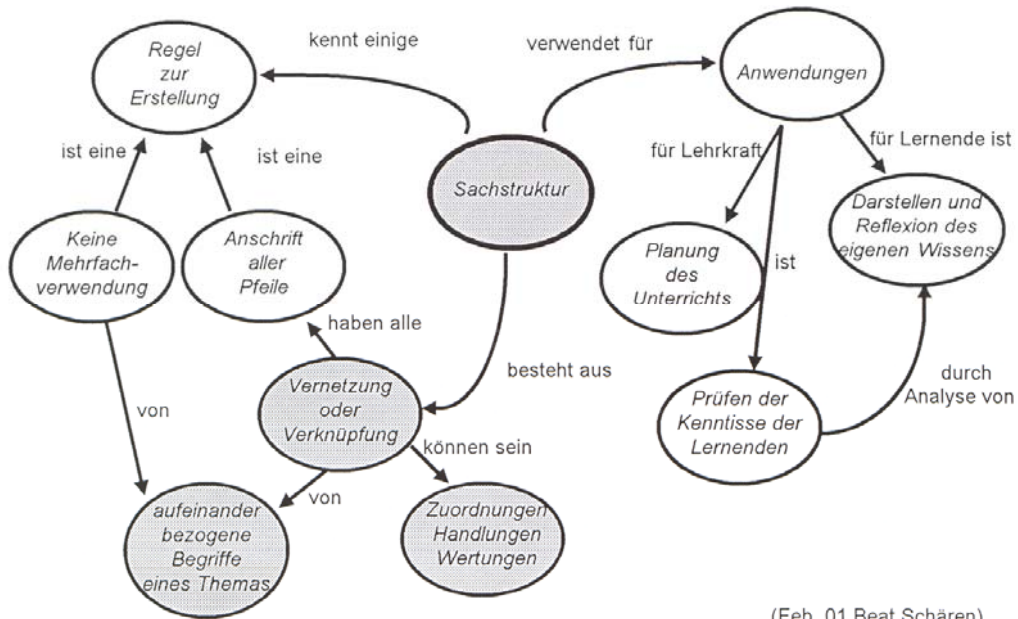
Regel zur Erstellung

kennt einige

verwendet für

Anwendungen

ist eine

ist eine

für Lehrkraft

für Lernende ist

Sachstruktur

Darstellen und Reflexion des eigenen Wissens

Keine Mehrfachverwendung

Anschrift aller Pfeile

Planung des Unterrichts

ist

haben alle

besteht aus

durch Analyse von

von

Vernetzung oder Verknüpfung

Prüfen der Kenntisse der Lernenden

können sein

von

aufeinander bezogene Begriffe eines Themas

Zuordnungen Handlungen Wertungen

(Feb. 01 Beat Schären)